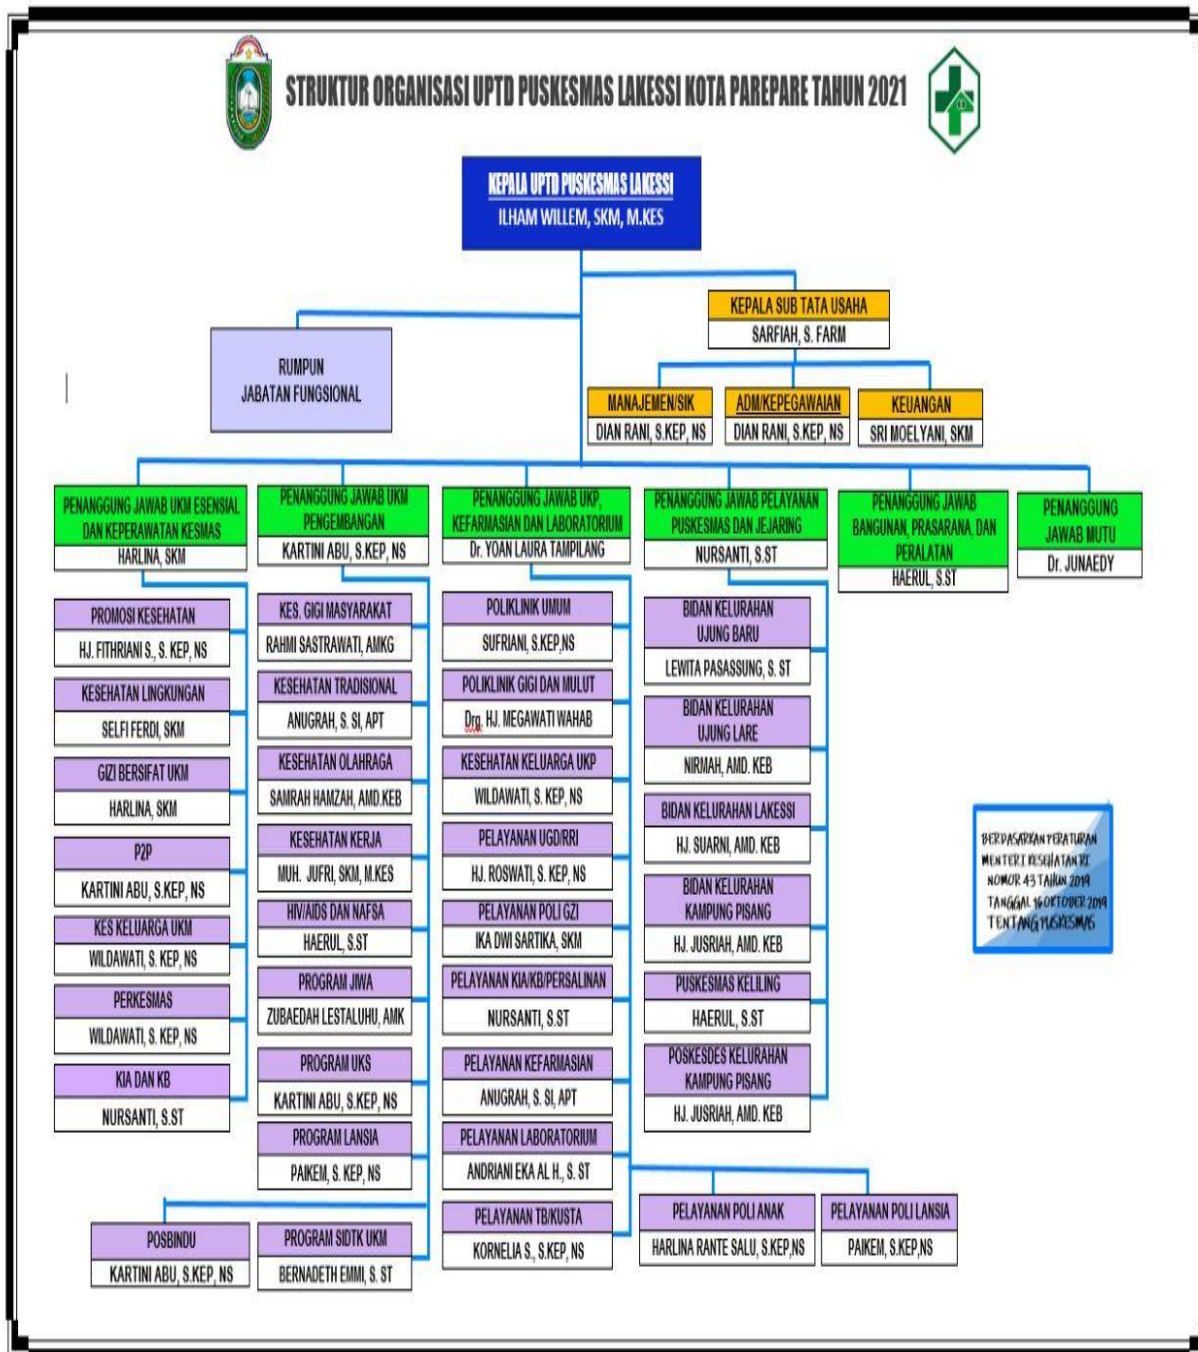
STRUKTUR ORGANISASI UPTD PUSKESMAS LAKESSI KOTA PAREPARE TAHUN 2021

KEPALA UPTD PUSKESMAS LAKESSI
ILHAM WILLEM, SKM, M.KES

KEPALA SUB TATA USAHA
SARFIAH, S. FARM

RUMPUN JABATAN FUNGSIONAL

MANAJEMEN/SIK
DIAN RANI, S.KEP, NS

ADM/KEPEGAWAIAN
DIAN RANI, S.KEP, NS

KEUANGAN
SRI MOELYANI, SKM

PENANGGUNG JAWAB UKM ESENSIAL DAN KEPERAWATAN KESMAS
HARLINA, SKM

PENANGGUNG JAWAB UKM PENGEMBANGAN
KARTINI ABU, S.KEP, NS

PENANGGUNG JAWAB UKP, KEFARMASIAN DAN LABORATORIUM
Dr. YOAN LAURA TAMPILANG

PENANGGUNG JAWAB PELAYANAN PUSKESMAS DAN JEJARING
NURSANTI, S.ST

PENANGGUNG JAWAB BANGUNAN, PRASARANA, DAN PERALATAN
HAERUL, S.ST

PENANGGUNG JAWAB MUTU
Dr. JUNAEDY

PROMOSI KESEHATAN
HJ. FITHRIANI S., S. KEP, NS

KESEHATAN LINGKUNGAN
SELFI FERDI, SKM

GIZI BERSIFAT UKM
HARLINA, SKM

P2P
KARTINI ABU, S.KEP, NS

KES KELUARGA UKM
WILDAWATI, S. KEP, NS

PERKESMAS
WILDAWATI, S. KEP, NS

KIA DAN KB
NURSANTI, S.ST

KES. GIGI MASYARAKAT
RAHMI SASTRAWATI, AMKG

KESEHATAN TRADISIONAL
ANUGRAH, S. SI, APT

KESEHATAN OLAHRAGA
SAMRAH HAMZAH, AMD.KEB

KESEHATAN KERJA
MUH. JUFRI, SKM, M.KES

HIV/AIDS DAN NAFSA
HAERUL, S.ST

PROGRAM JIWA
ZUBAEDAH LESTALUHU, AMK

PROGRAM UKS
KARTINI ABU, S.KEP, NS

PROGRAM LANSIA
PAIKEM, S. KEP, NS

POSBINDU
KARTINI ABU, S.KEP, NS

PROGRAM SIDTK UKM
BERNADETH EMMI, S. ST

POLIKLINIK UMUM
SUFRIANI, S.KEP,NS

POLIKLINIK GIGI DAN MULUT
Drg. HJ. MEGAWATI WAHAB

KESEHATAN KELUARGA UKP
WILDAWATI, S. KEP, NS

PELAYANAN UGD/RRI
HJ. ROSWATI, S. KEP, NS

PELAYANAN POLI GZI
IKA DWI SARTIKA, SKM

PELAYANAN KIA/KB/PERSALINAN
NURSANTI, S.ST

PELAYANAN KEFARMASIAN
ANUGRAH, S. SI, APT

PELAYANAN LABORATORIUM
ANDRIANI EKA AL H., S. ST

PELAYANAN TB/KUSTA
KORNELIA S., S.KEP, NS

BIDAN KELURAHAN UJUNG BARU
LEWITA PASASSUNG, S. ST

BIDAN KELURAHAN UJUNG LARE
NIRMAH, AMD. KEB

BIDAN KELURAHAN LAKESSI
HJ. SUARNI, AMD. KEB

BIDAN KELURAHAN KAMPUNG PISANG
HJ. JUSRIAH, AMD. KEB

PUSKESMAS KELILING
HAERUL, S.ST

POSKESDES KELURAHAN KAMPUNG PISANG
HJ. JUSRIAH, AMD. KEB

PELAYANAN POLI ANAK
HARLINA RANTE SALU, S.KEP,NS

PELAYANAN POLI LANSIA
PAIKEM, S.KEP,NS

BERDASARKAN PERATURAN MENTERI KESEHATAN RI NOMOR 43 TAHUN 2019 TANGGAL 16 OKTOBER 2019 TENTANG PUSKESMAS